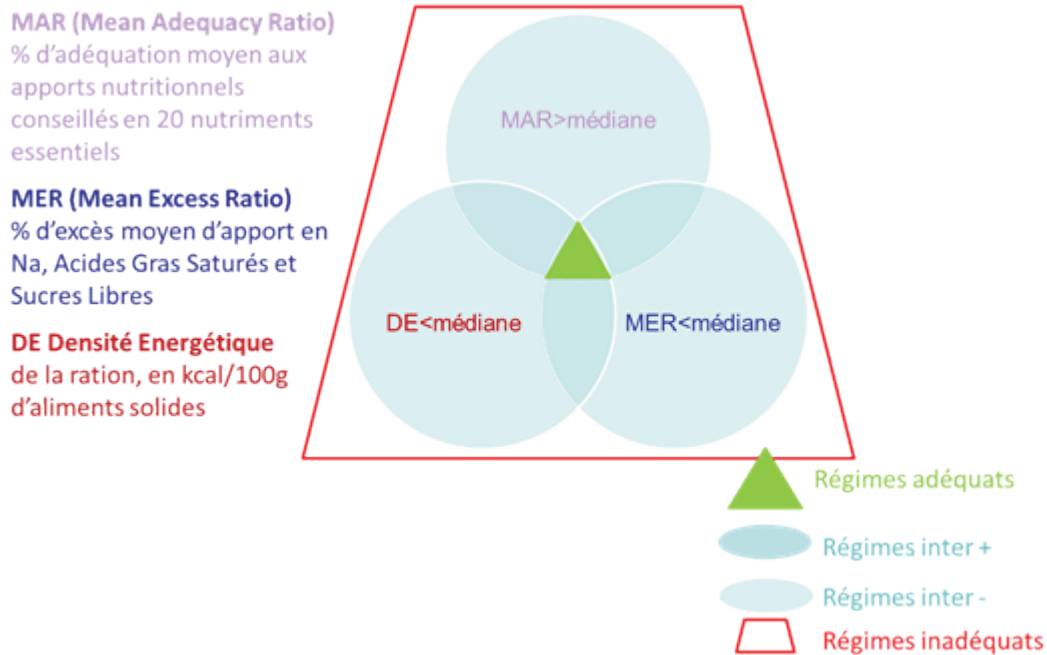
MAR (Mean Adequacy Ratio)
% d'adéquation moyen aux apports nutritionnels conseillés en 20 nutriments essentiels

MER (Mean Excess Ratio)
% d'excès moyen d'apport en Na, Acides Gras Saturés et Sucres Libres

DE Densité Energétique
de la ration, en kcal/100g d'aliments solides

MAR>médiane

DE<médiane

MER<médiane

Régimes adéquats

Régimes inter +

Régimes inter -

Régimes inadéquats